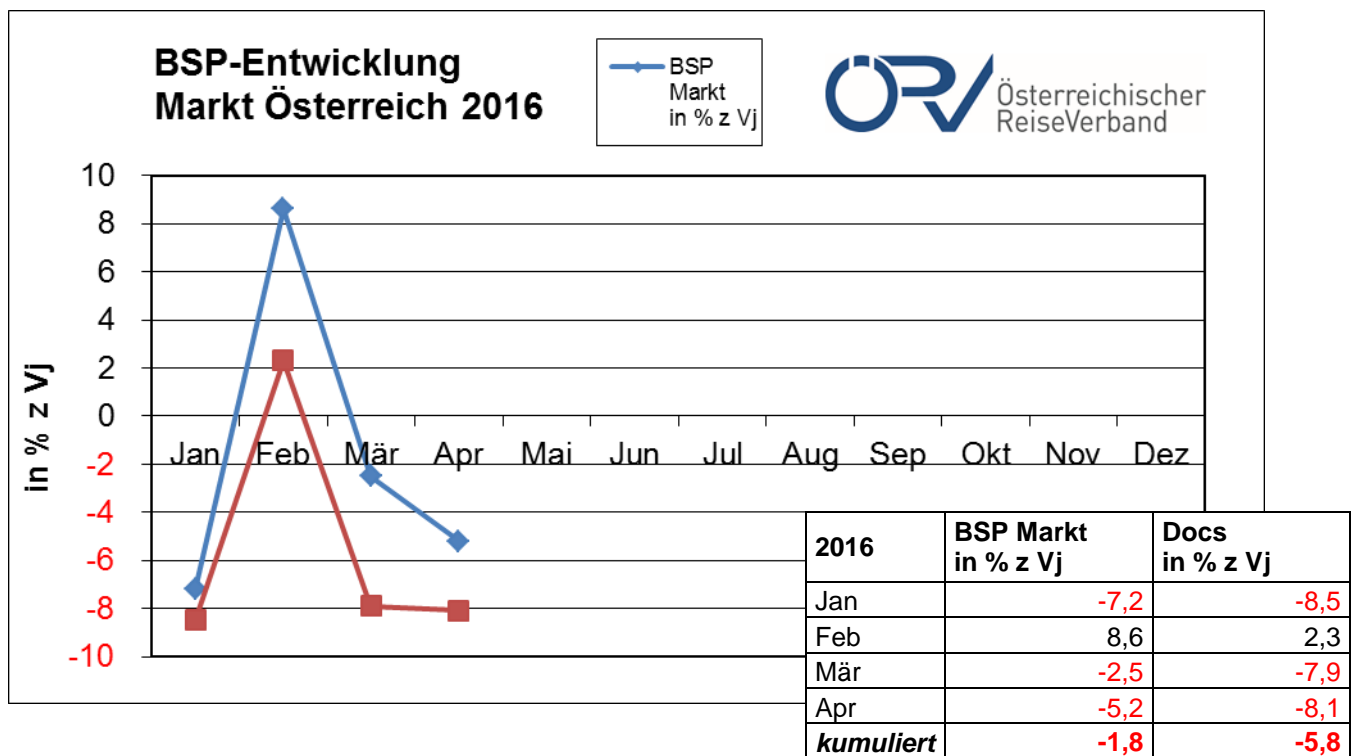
BSP-Entwicklung
Markt Österreich 2016

BSP Markt in % z Vj

ÖRV Österreichischer ReiseVerband

10
8
6
4
2
0
-2
-4
-6
-8
-10

in % z Vj

Jan Feb Mär Apr Mai Jun Jul Aug Sep Okt Nov Dez

| 2016 | BSP Markt in % z Vj | Docs in % z Vj |
|---|---|---|
| Jan | -7,2 | -8,5 |
| Feb | 8,6 | 2,3 |
| Mär | -2,5 | -7,9 |
| Apr | -5,2 | -8,1 |
| *kumuliert* | -1,8 | -5,8 |